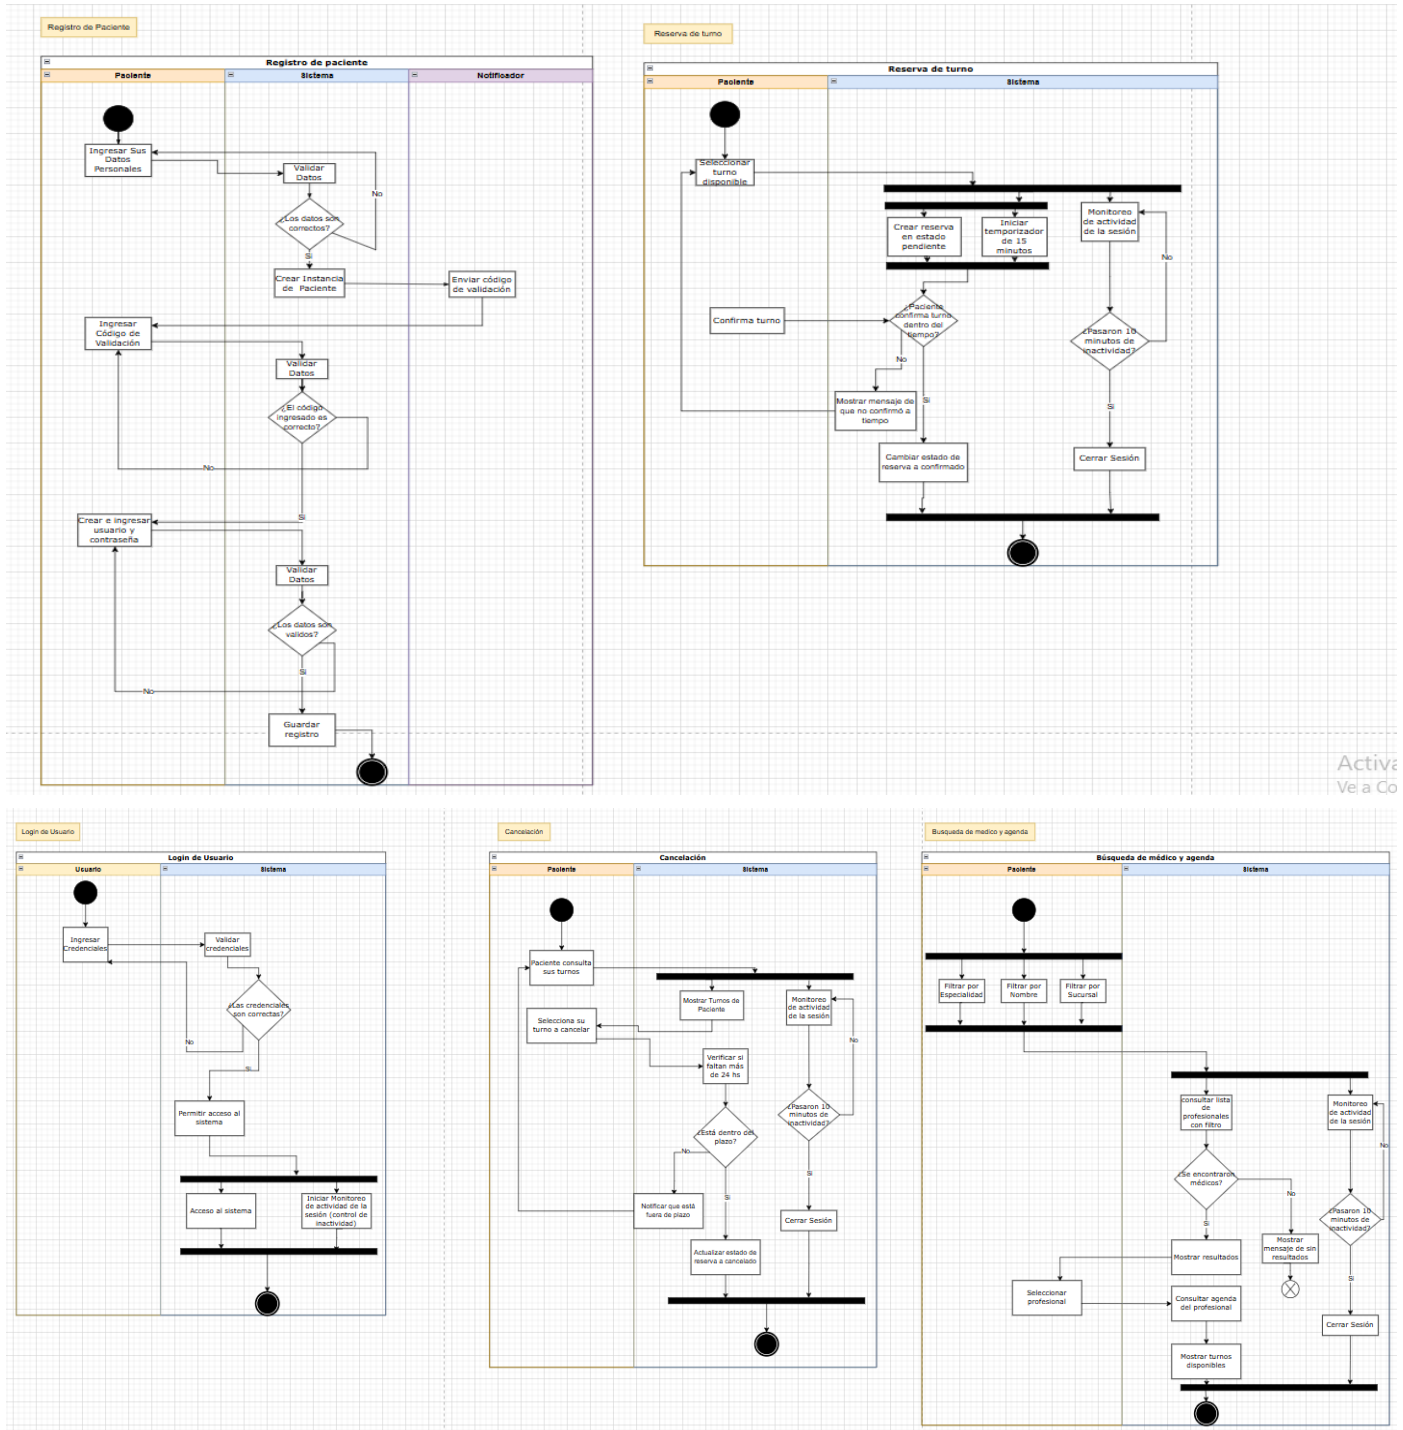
Registro de Paciente

Registro de paciente

Paciente

Sistema

Notificador

Ingresar Sus Datos Personales

Validar Datos

¿Los datos son correctos?

No

Si

Crear Instancia de Paciente

Enviar código de validación

Ingresar Código de Validación

Validar Datos

¿El código ingresado es correcto?

No

Si

Crear e ingresar usuario y contraseña

Validar Datos

¿Los datos son validos?

No

Si

Guardar registro

Reserva de turno

Reserva de turno

Paciente

Sistema

Seleccionar turno disponible

Crear reserva en estado pendiente

Iniciar temporizador de 15 minutos

Monitoreo de actividad de la sesión

No

Confirma turno

¿Paciente confirma turno dentro del tiempo?

No

Mostrar mensaje de que no confirmó a tiempo

Si

Cambiar estado de reserva a confirmado

¿Pasaron 10 minutos de inactividad?

Si

Cerrar Sesión

Activa
Ve a Co

Login de Usuario

Login de Usuario

Usuario

Sistema

Ingresar Credenciales

Validar credenciales

¿Las credenciales son correctas?

No

Si

Permitir acceso al sistema

Acceso al sistema

Iniciar Monitoreo de actividad de la sesión (control de inactividad)

Cancelación

Cancelación

Paciente

Sistema

Paciente consulta sus turnos

Mostrar Turnos de Paciente

Monitoreo de actividad de la sesión

Selecciona su turno a cancelar

No

Verificar si faltan más de 24 hs

¿Pasaron 10 minutos de inactividad?

¿Está dentro del plazo?

No

Si

Si

Notificar que está fuera de plazo

Cerrar Sesión

Actualizar estado de reserva a cancelado

Busqueda de medico y agenda

Búsqueda de médico y agenda

Paciente

Sistema

Filtrar por Especialidad

Filtrar por Nombre

Filtrar por Sucursal

consultar lista de profesionales con filtro

Monitoreo de actividad de la sesión

No

¿Se encontraron médicos?

No

Si

Mostrar resultados

Mostrar mensaje de sin resultados

¿Pasaron 10 minutos de inactividad?

Si

Seleccionar profesional

Consultar agenda del profesional

Cerrar Sesión

Mostrar turnos disponibles